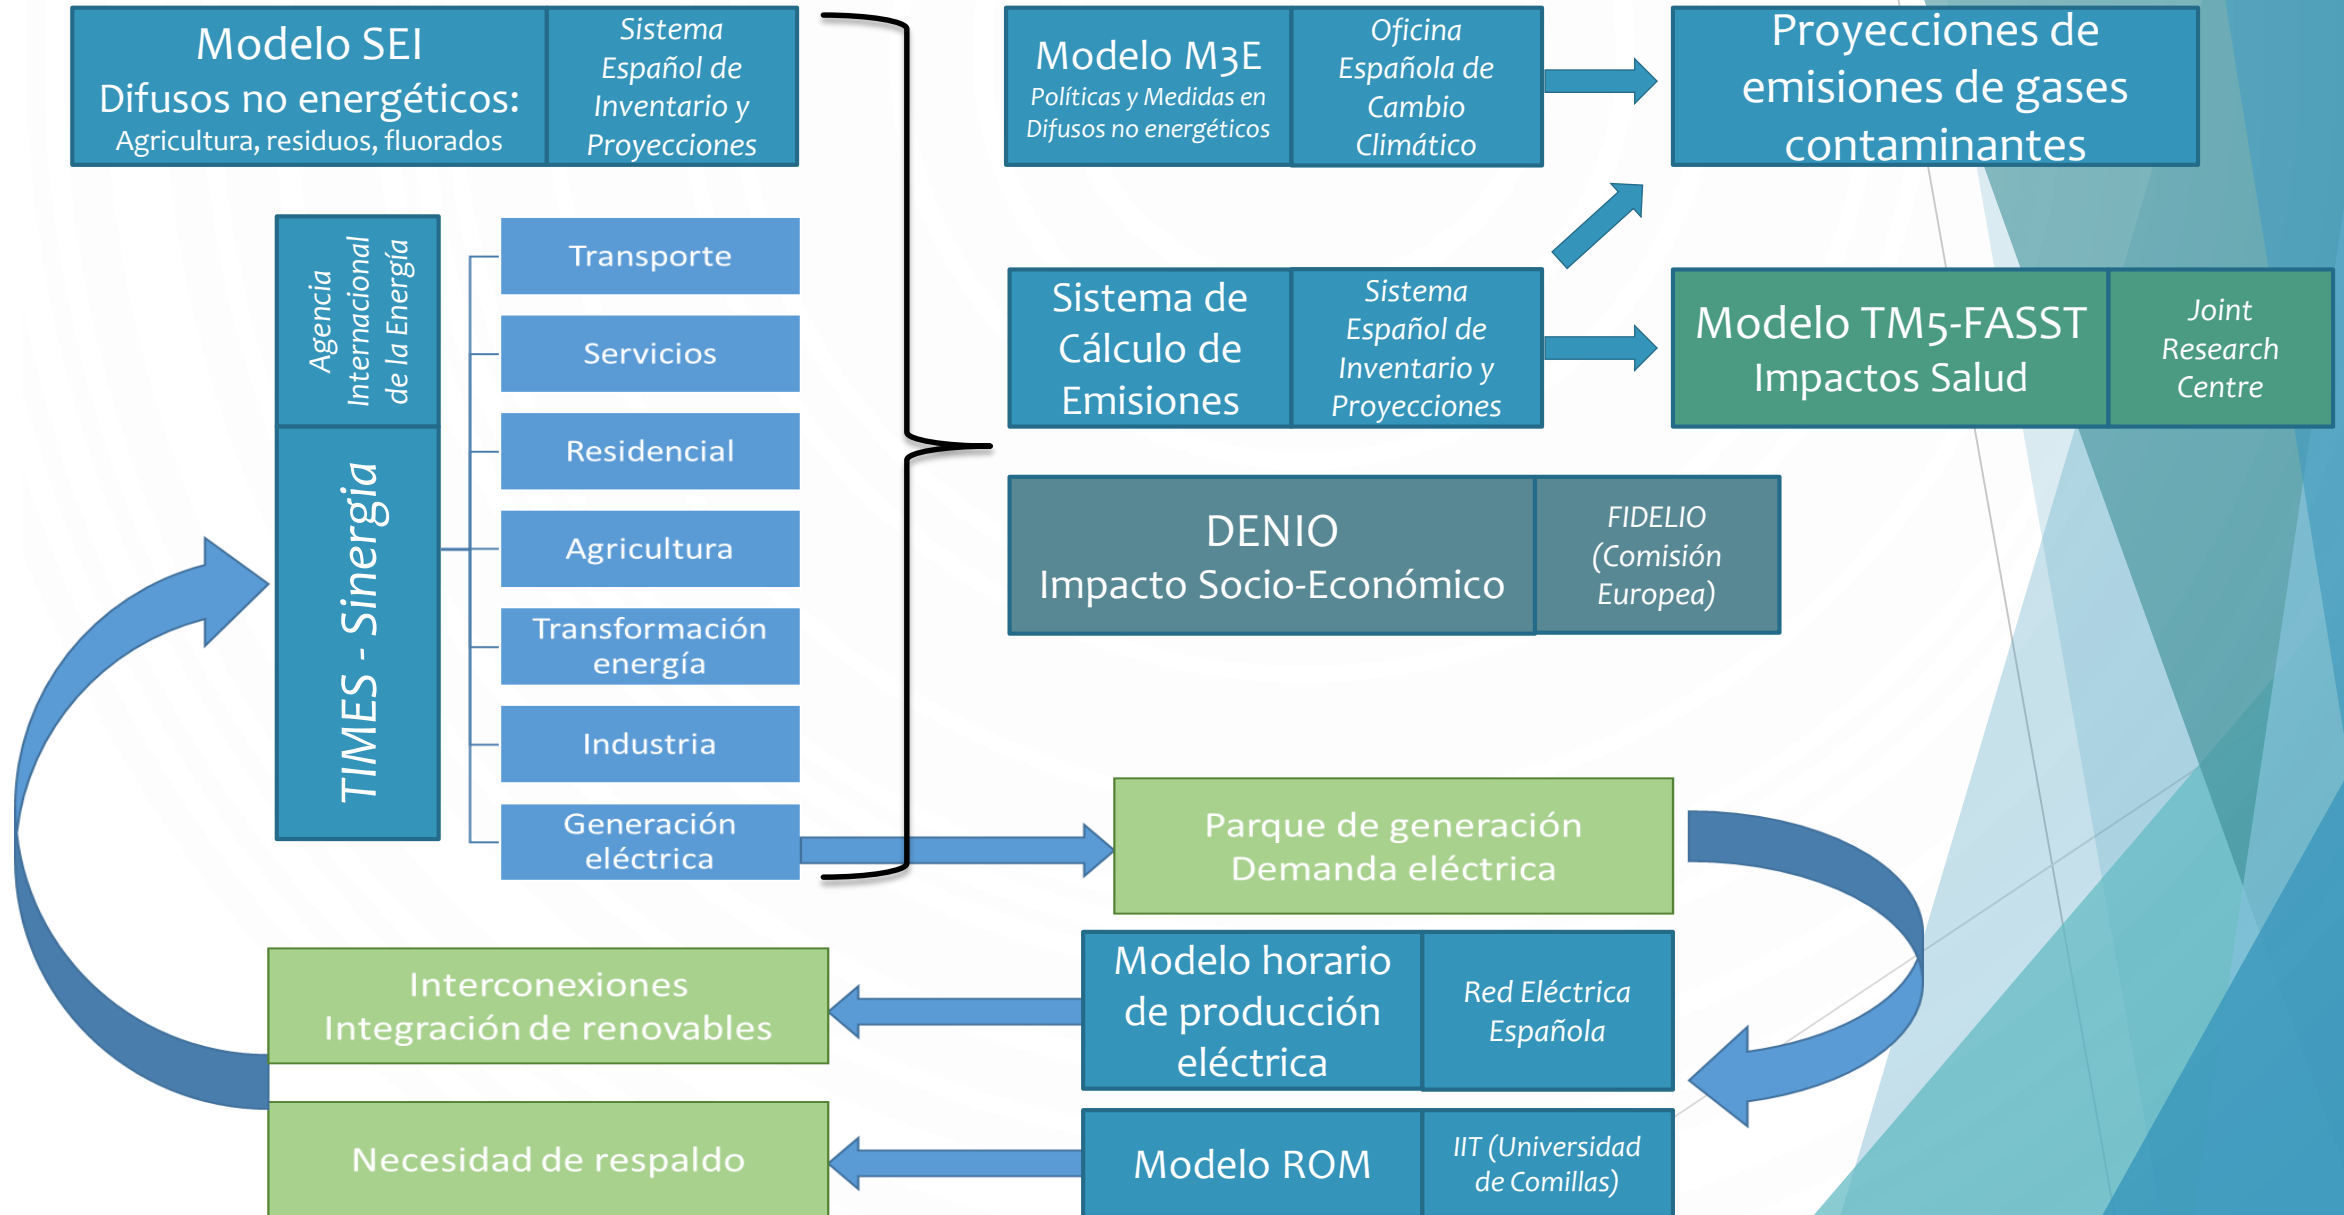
Modelo SEI
Difusos no energéticos:
Agricultura, residuos, fluorados

Sistema Español de Inventario y Proyecciones

Agencia Internacional de la Energía

TIMES - Sinergia

Transporte

Servicios

Residencial

Agricultura

Transformación energía

Industria

Generación eléctrica

Modelo M3E
Políticas y Medidas en Difusos no energéticos

Oficina Española de Cambio Climático

Proyecciones de emisiones de gases contaminantes

Sistema de Cálculo de Emisiones

Sistema Español de Inventario y Proyecciones

Modelo TM5-FASST
Impactos Salud

Joint Research Centre

DENIO
Impacto Socio-Económico

FIDELIO (Comisión Europea)

Parque de generación
Demanda eléctrica

Modelo horario de producción eléctrica

Red Eléctrica Española

Interconexiones
Integración de renovables

Necesidad de respaldo

Modelo ROM

IIT (Universidad de Comillas)